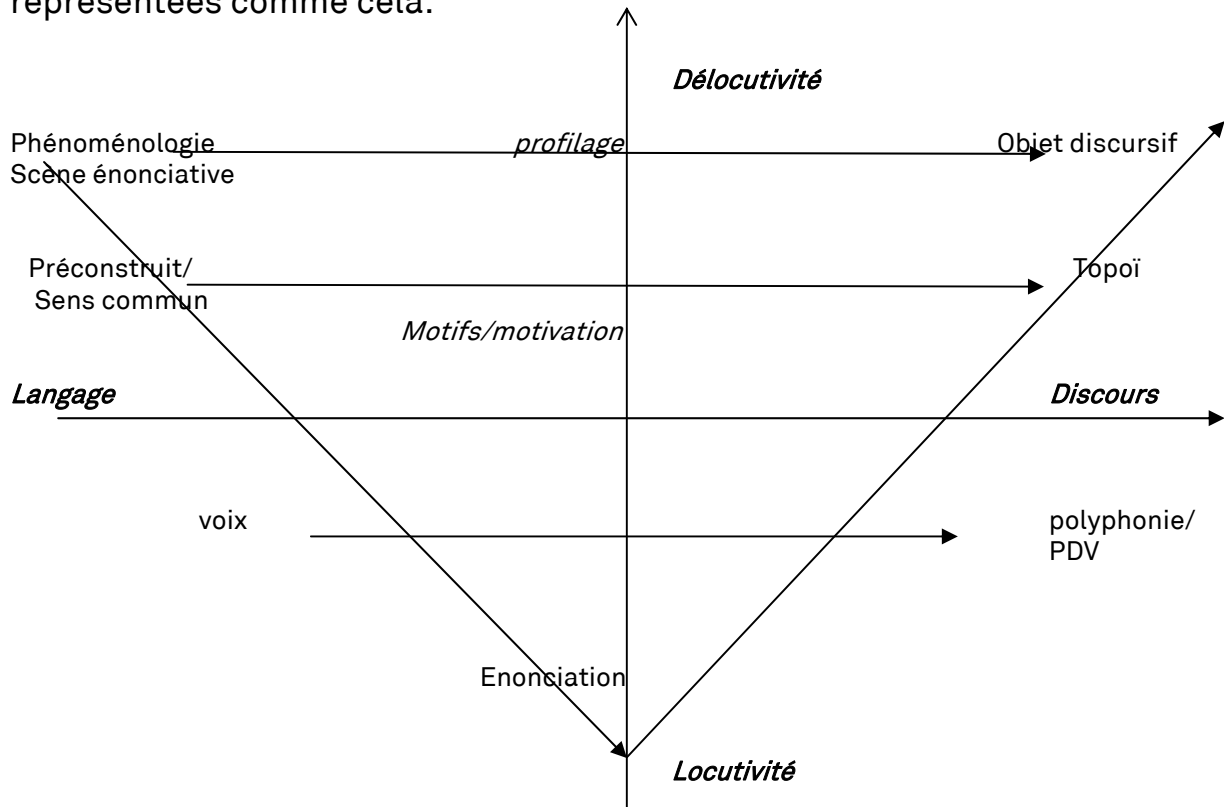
représentées comme cela:

Délocutivité

Phénoménologie
Scène énonciative

profilage

Objet discursif

Préconstruit/
Sens commun

Topoï

Motifs/motivation

Langage

Discours

voix

polyphonie/
PDV

Enonciation

Locutivité